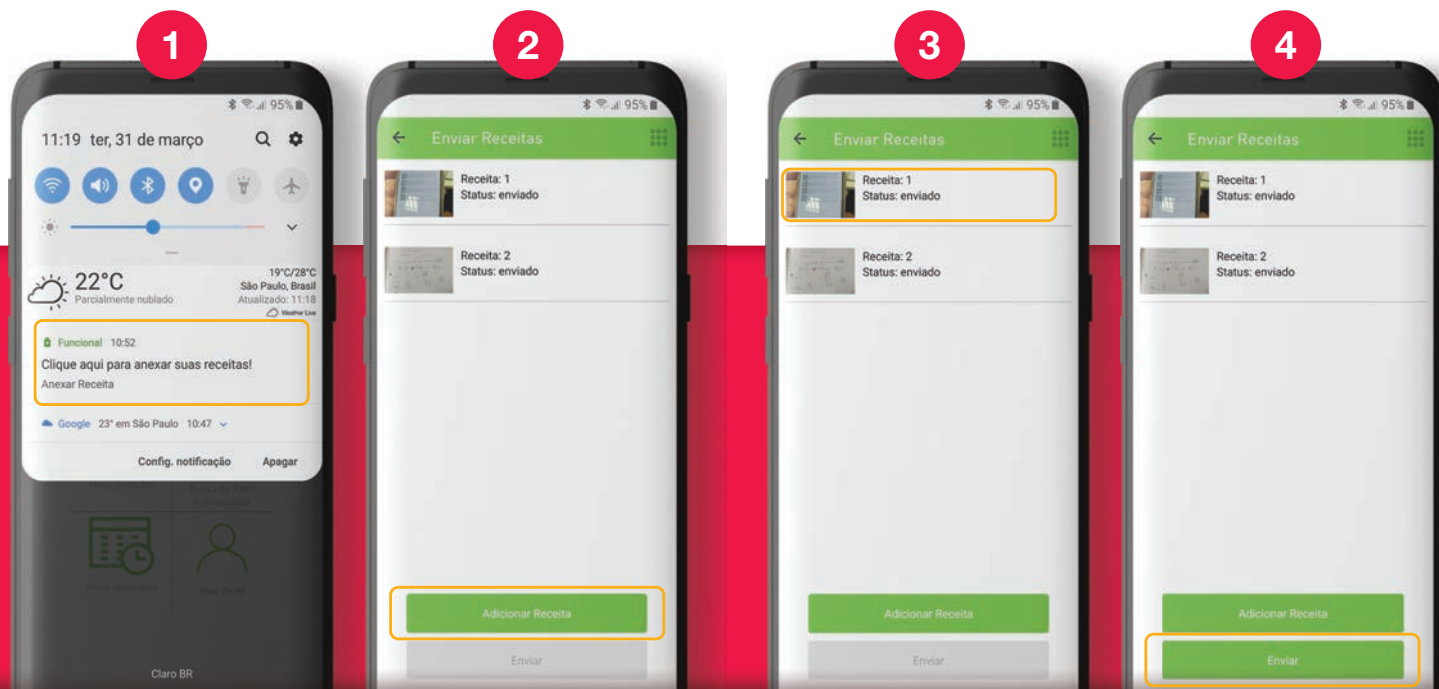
1

95%

11:19 ter, 31 de março

22°C
Parcialmente nublado

19°C/28°C
São Paulo, Brasil
Atualizado: 11:18
Weather Live

Funcional 10:52
Clique aqui para anexar suas receitas!
Anexar Receita

Google 23° em São Paulo 10:47

Config. notificação
Apagar

Claro BR

2

95%

Enviar Receitas

Receita: 1
Status: enviado

Receita: 2
Status: enviado

Adicionar Receita

Enviar

3

95%

Enviar Receitas

Receita: 1
Status: enviado

Receita: 2
Status: enviado

Adicionar Receita

Enviar

4

95%

Enviar Receitas

Receita: 1
Status: enviado

Receita: 2
Status: enviado

Adicionar Receita

Enviar